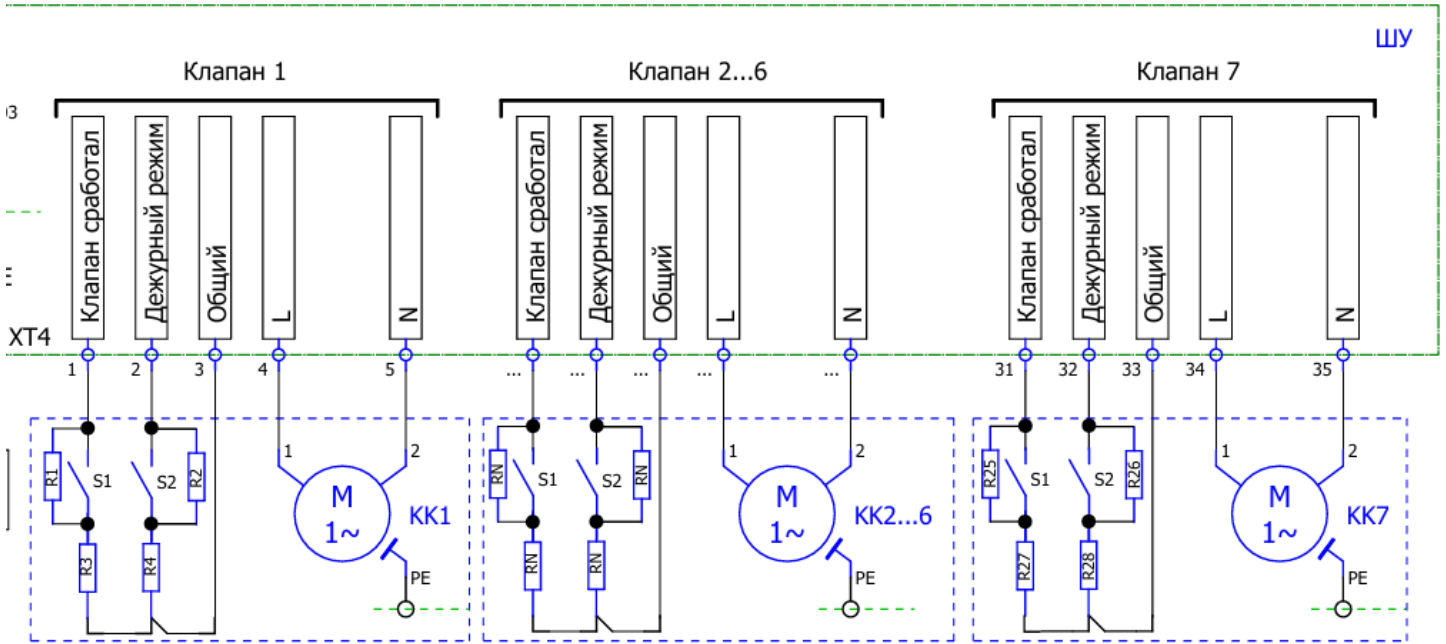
ШУ

Клапан 1

Клапан 2...6

Клапан 7

Клапан сработал
Дежурный режим
Общий
L
N

Клапан сработал
Дежурный режим
Общий
L
N

Клапан сработал
Дежурный режим
Общий
L
N

XT4

1 2 3 4 5

... ... ... ... ...

31 32 33 34 35

R1 S1 S2 R2
R3 R4
1 2
M
1~
KK1
PE

RN S1 S2 RN
RN RN
1 2
M
1~
KK2...6
PE

R25 S1 S2 R26
R27 R28
1 2
M
1~
KK7
PE